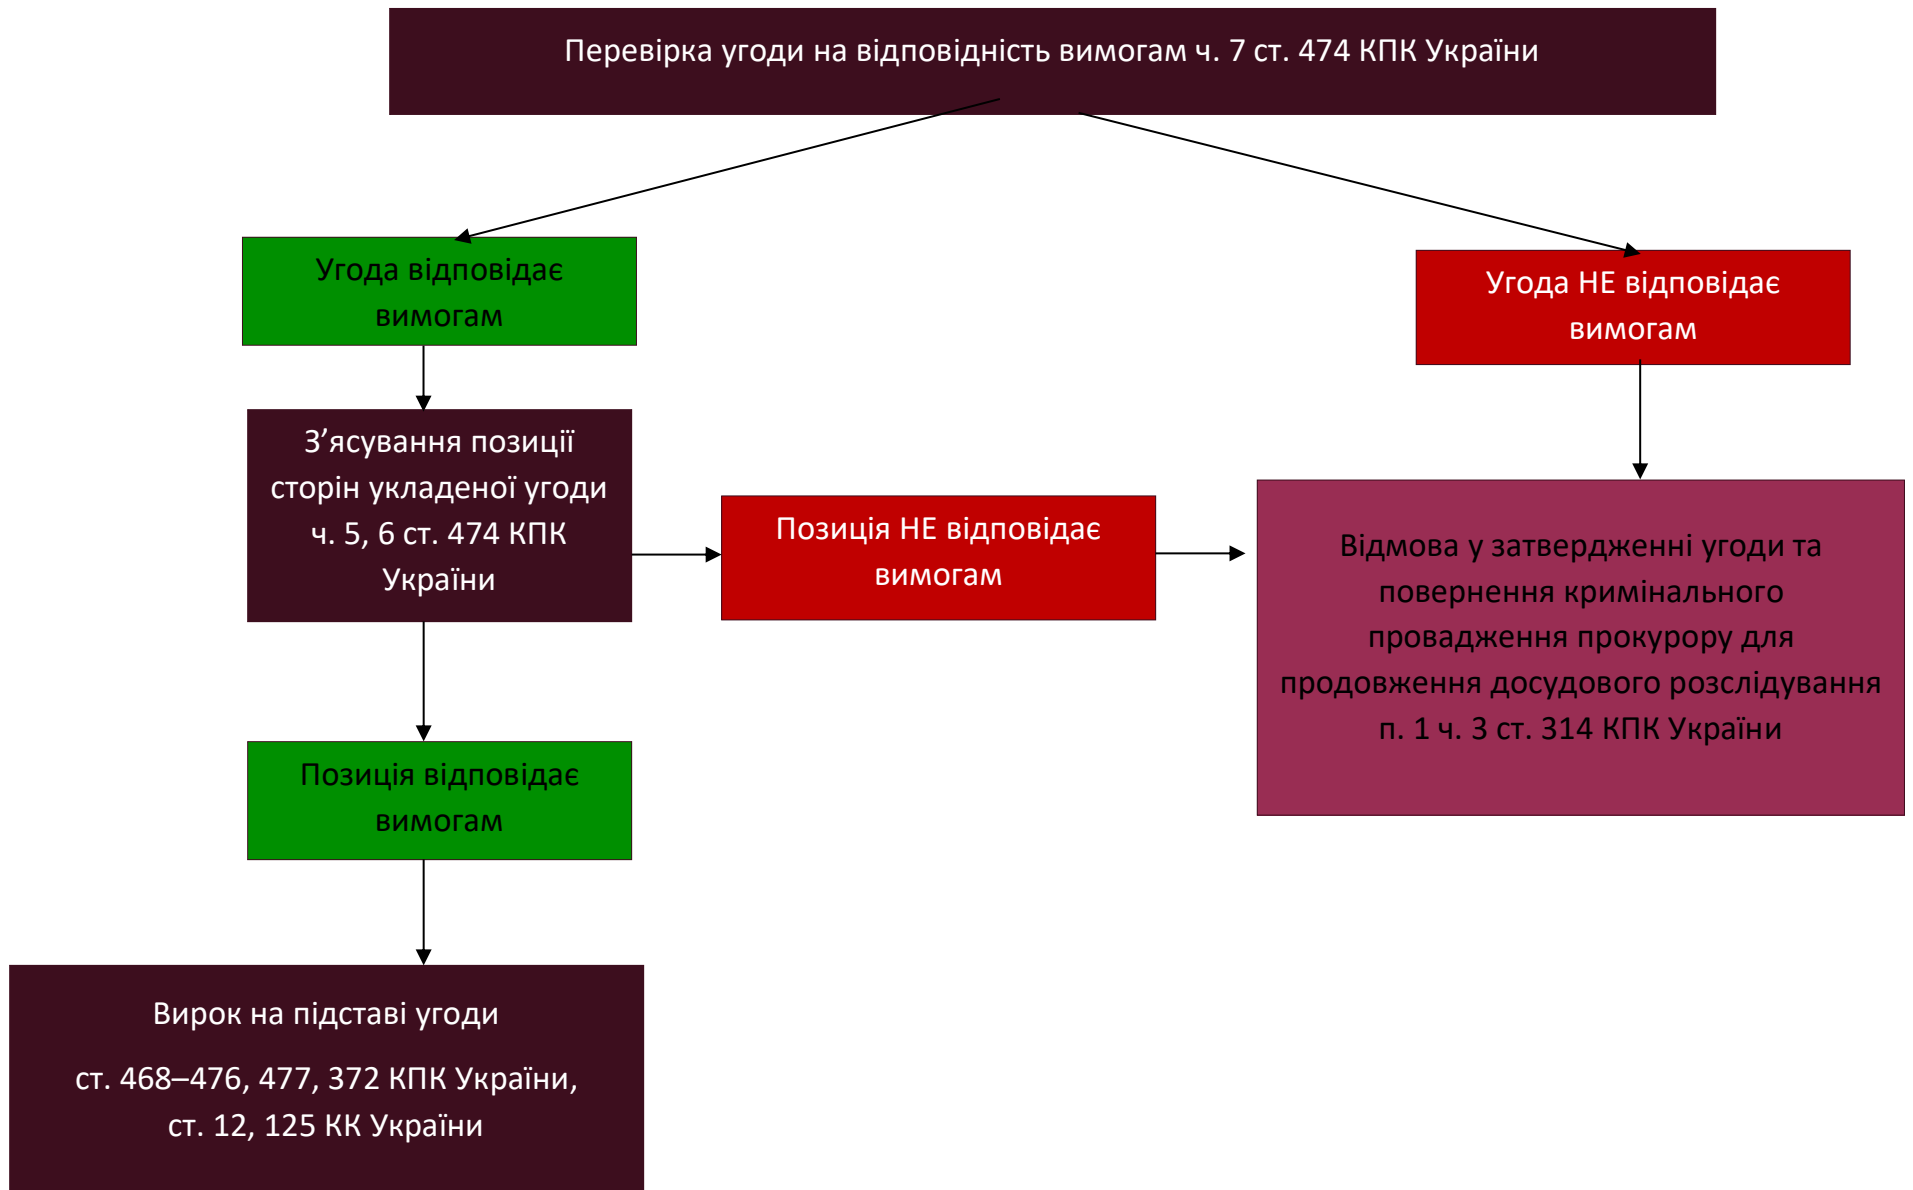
Перевірка угоди на відповідність вимогам ч. 7 ст. 474 КПК України

Угода відповідає вимогам

Угода НЕ відповідає вимогам

З’ясування позиції сторін укладеної угоди ч. 5, 6 ст. 474 КПК України

Позиція НЕ відповідає вимогам

Відмова у затвердженні угоди та повернення кримінального провадження прокурору для продовження досудового розслідування п. 1 ч. 3 ст. 314 КПК України

Позиція відповідає вимогам

Вирок на підставі угоди

ст. 468–476, 477, 372 КПК України, ст. 12, 125 КК України